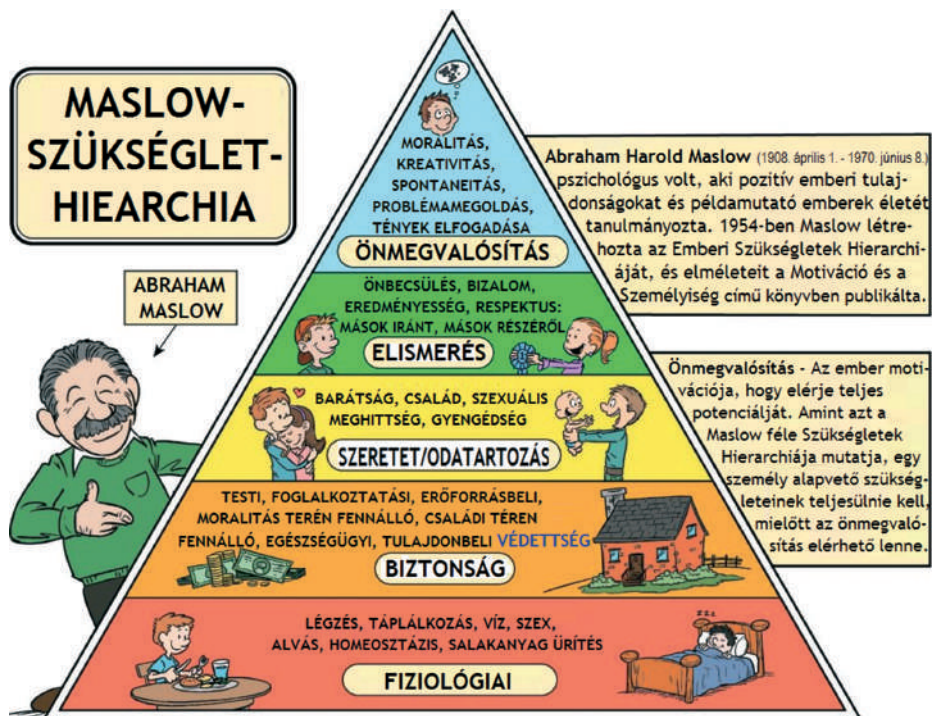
MASLOW-SZÜKSÉGLET-HIEARCHIA

ABRAHAM MASLOW

MORALITÁS, KREATIVITÁS, SPONTANEITÁS, PROBLÉMAMEGOLDÁS, TÉNYEK ELFOGADÁSA

ÖNMEGVALÓSÍTÁS

ÖNBECSÜLÉS, BIZALOM, EREDMÉNYESSÉG, RESPEKTUS: MÁSOK IRÁNT, MÁSOK RÉSZÉRŐL

ELISMERÉS

BARÁTSÁG, CSALÁD, SZEXUÁLIS MEGHITTSÉG, GYENGÉDSÉG

SZERETET/ODATARTOZÁS

TESTI, FOGLALKOZTATÁSI, ERŐFORRÁSBELI, MORALITÁS TERÉN FENNÁLLÓ, CSALÁDI TÉREN FENNÁLLÓ, EGÉSZSÉGÜGYI, TULAJDONBELI VÉDETTSÉG

BIZTONSÁG

LÉGZÉS, TÁPLÁLKOZÁS, VÍZ, SZEX, ALVÁS, HOMEOSZTÁZIS, SALAKANYAG ÜRÍTÉS

FIZIOLÓGIAI

Abraham Harold Maslow (1908. április 1. - 1970. június 8.) pszichológus volt, aki pozitív emberi tulajdonságokat és példamutató emberek életét tanulmányozta. 1954-ben Maslow létrehozta az Emberi Szükségletek Hierarchiáját, és elméleteit a Motiváció és a Személyiség című könyvben publikálta.

Önmegvalósítás - Az ember motivációja, hogy elérje teljes potenciálját. Amint azt a Maslow féle Szükségletek Hierarchiája mutatja, egy személy alapvető szükségleteinek teljesülnie kell, mielőtt az önmegvalósítás elérhető lenne.